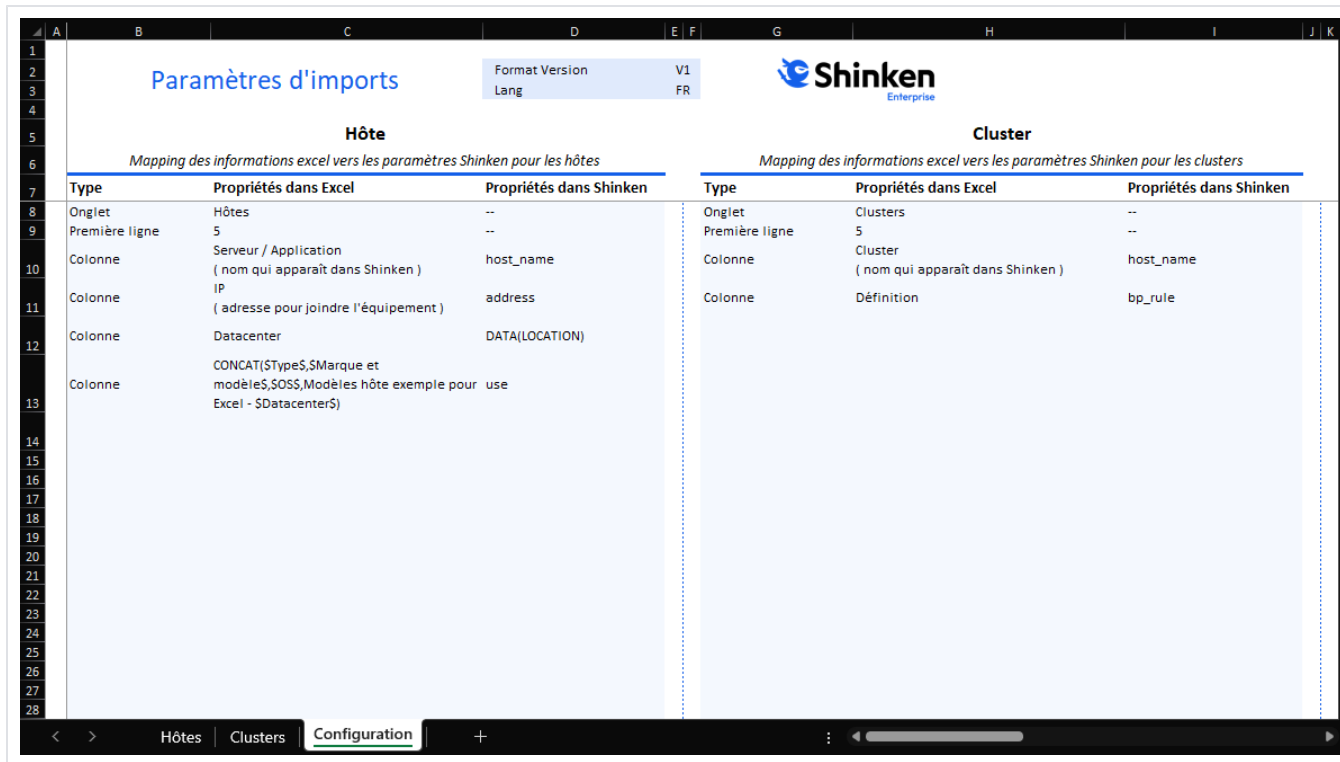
A B C D E F G H I J K

Paramètres d'imports

| Format Version | V1 |
|---|---|
| Lang | FR |

Shinken Enterprise

Hôte

Mapping des informations excel vers les paramètres Shinken pour les hôtes

| Type | Propriétés dans Excel | Propriétés dans Shinken |
|---|---|---|
| Onglet | Hôtes | -- |
| Première ligne | 5 | -- |
| Colonne | Serveur / Application ( nom qui apparaît dans Shinken ) | host_name |
| Colonne | IP ( adresse pour joindre l'équipement ) | address |
| Colonne | Datacenter | DATA(LOCATION) |
| Colonne | CONCAT($Type$,$Marque et modèle$,$OS$,Modèles hôte exemple pour Excel - $Datacenter$) | use |

Cluster

Mapping des informations excel vers les paramètres Shinken pour les clusters

| Type | Propriétés dans Excel | Propriétés dans Shinken |
|---|---|---|
| Onglet | Clusters | -- |
| Première ligne | 5 | -- |
| Colonne | Cluster ( nom qui apparaît dans Shinken ) | host_name |
| Colonne | Définition | bp_rule |

1 2 3 4 5 6 7 8 9 10 11 12 13 14 15 16 17 18 19 20 21 22 23 24 25 26 27 28

Hôtes Clusters Configuration +